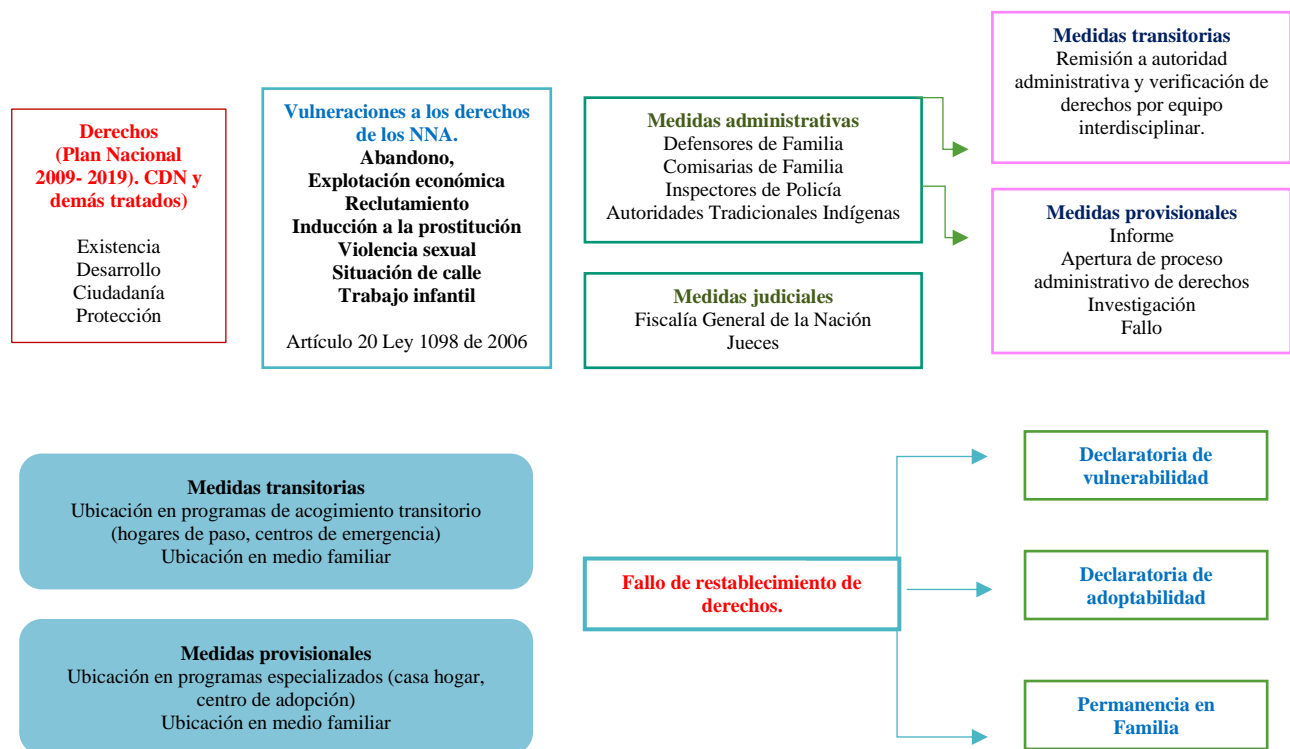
Derechos
(Plan Nacional 2009- 2019). CDN y demás tratados)

Existencia
Desarrollo
Ciudadanía
Protección

Vulneraciones a los derechos de los NNA.
Abandono,
Explotación económica
Reclutamiento
Inducción a la prostitución
Violencia sexual
Situación de calle
Trabajo infantil

Artículo 20 Ley 1098 de 2006

Medidas administrativas
Defensores de Familia
Comisarias de Familia
Inspectores de Policía
Autoridades Tradicionales Indígenas

Medidas judiciales
Fiscalía General de la Nación
Jueces

Medidas transitorias
Remisión a autoridad administrativa y verificación de derechos por equipo interdisciplinar.

Medidas provisionales
Informe
Apertura de proceso administrativo de derechos
Investigación
Fallo

Medidas transitorias
Ubicación en programas de acogimiento transitorio (hogares de paso, centros de emergencia)
Ubicación en medio familiar

Medidas provisionales
Ubicación en programas especializados (casa hogar, centro de adopción)
Ubicación en medio familiar

Fallo de restablecimiento de derechos.

Declaratoria de vulnerabilidad

Declaratoria de adoptabilidad

Permanencia en Familia